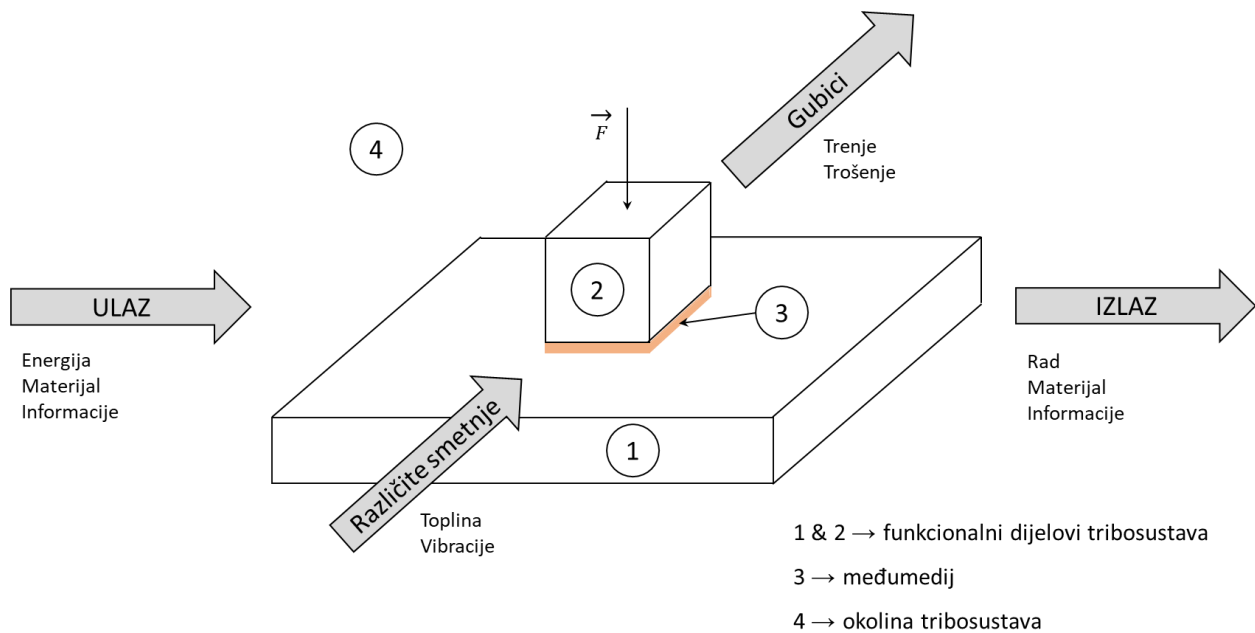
Gubici

Trenje
Trošenje

$\vec{F}$

4

2

3

ULAZ

Energija
Materijal
Informacije

IZLAZ

Rad
Materijal
Informacije

1

Različite smetnje

Toplina
Vibracije

1 & 2 $\rightarrow$ funkcionalni dijelovi tribosustava

3 $\rightarrow$ međumedij

4 $\rightarrow$ okolina tribosustava